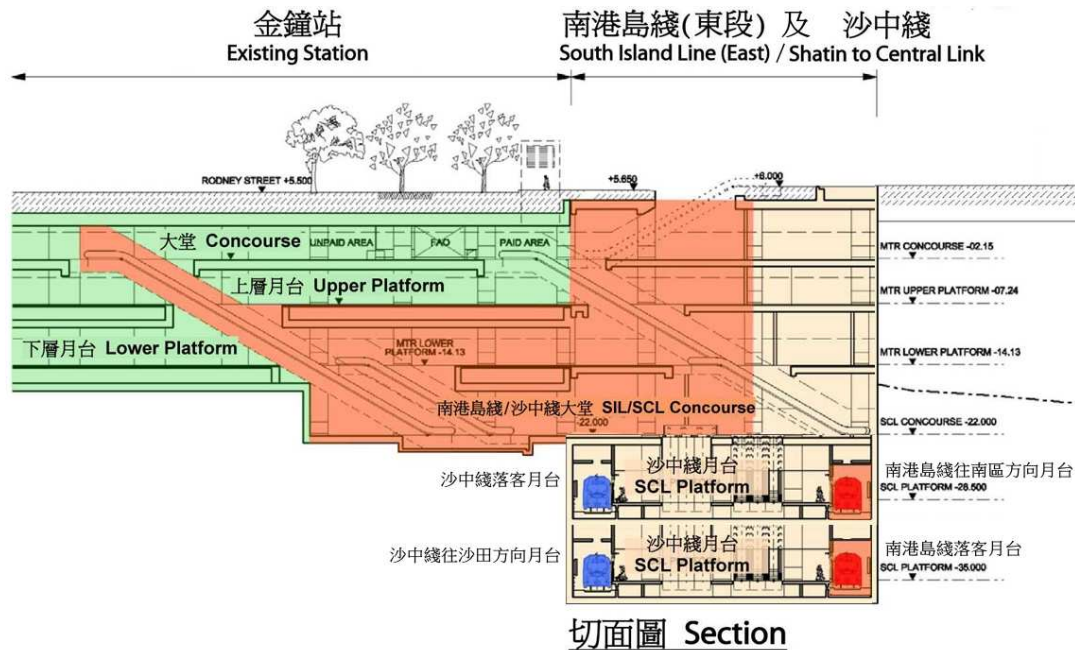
金鐘站
Existing Station

南港島綫(東段) 及 沙中綫
South Island Line (East) / Shatin to Central Link

RODNEY STREET +5.500

+5.650

+6.000

大堂 Concourse

UNPAID AREA

FAO

PAID AREA

MTR CONCOURSE -02.15

上層月台 Upper Platform

MTR UPPER PLATFORM -07.24

下層月台 Lower Platform

MTR LOWER PLATFORM -14.13

MTR LOWER PLATFORM -14.13

南港島綫/沙中綫大堂 SIL/SCL Concourse

-22.000

SCL CONCOURSE -22.000

沙中綫落客月台

沙中綫月台 SCL Platform

南港島綫往南區方向月台

SCL PLATFORM -28.500

沙中綫往沙田方向月台

沙中綫月台 SCL Platform

南港島綫落客月台

SCL PLATFORM -35.000

切面圖 Section